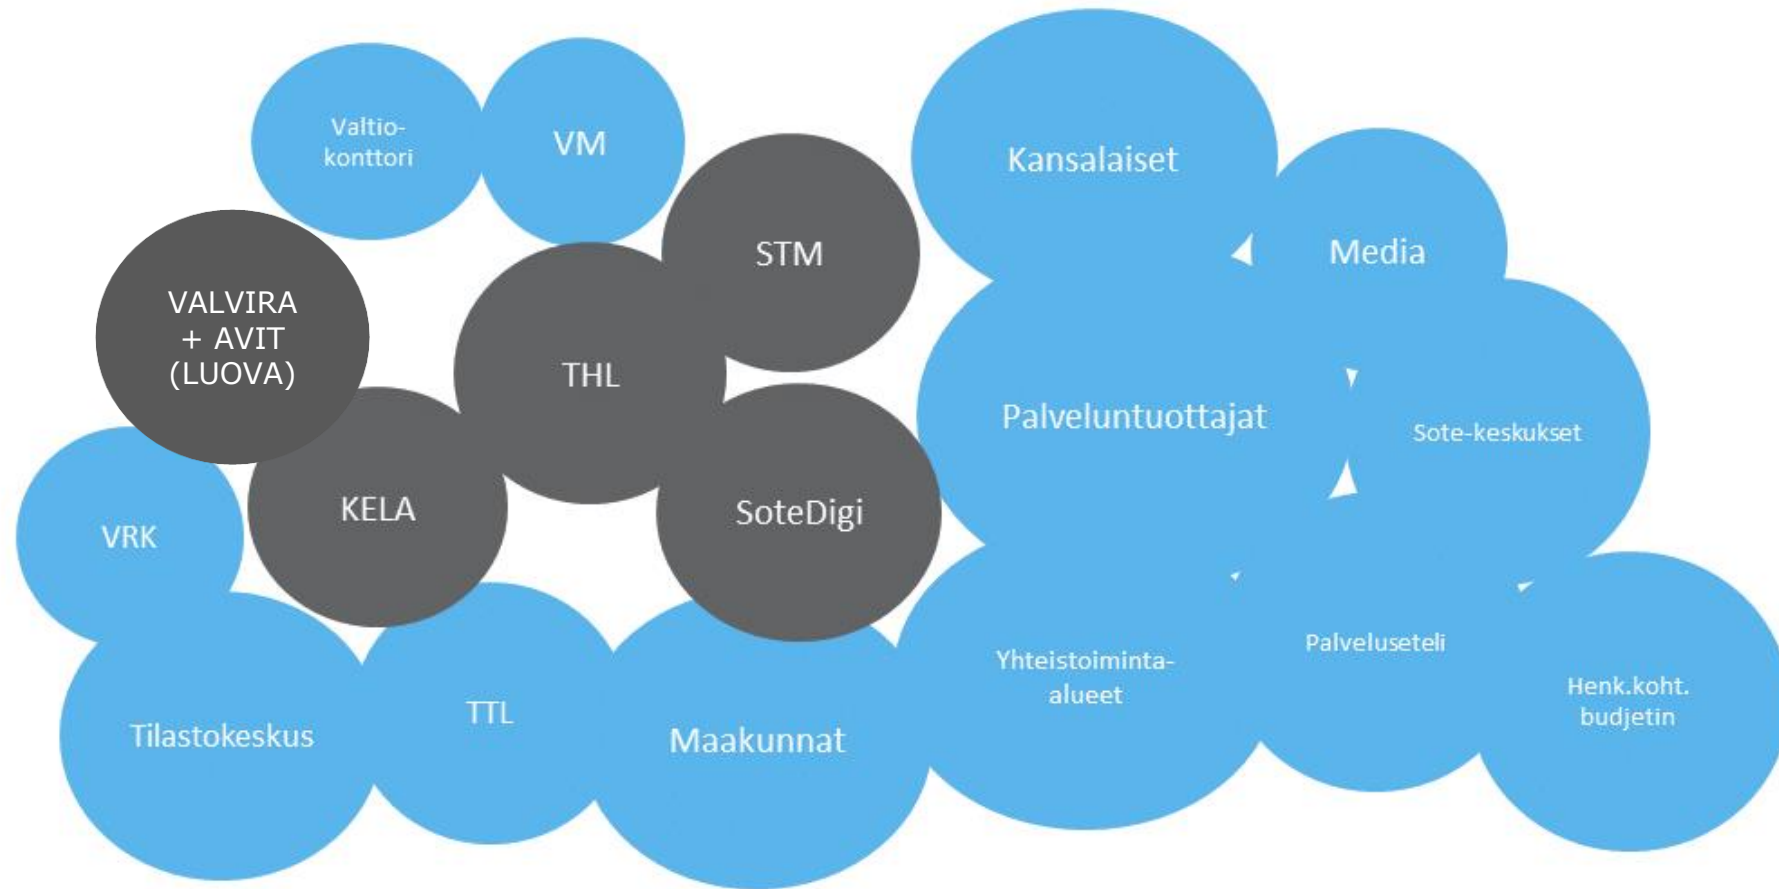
Valtio-konttori

VM

Kansalaiset

STM

Media

VALVIRA + AVIT (LUOVA)

THL

Palveluntuottajat

Sote-keskukset

KELA

SoteDigi

VRK

Yhteistoiminta-alueet

Palveluseteli

Henk.koht. budjetin

Tilastokeskus

TTL

Maakunnat